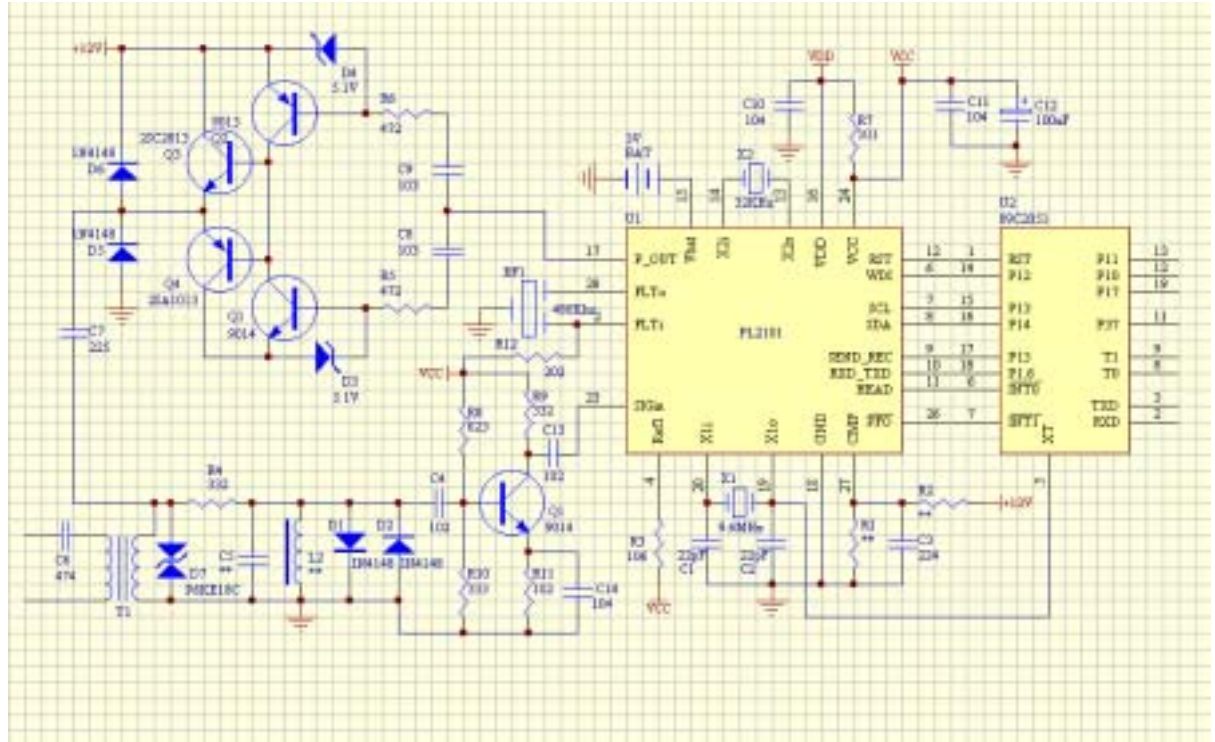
+12V
D4
5.1V
R6
472
2SC2813
Q2
9013
Q3
1N4148
D6
1N4148
D5
Q4
2SA1013
Q1
9014
D3
5.1V
R5
472
C9
103
C8
103
C7
225
VDD
VCC
C10
104
R7
301
C11
104
C12
100uF
3V
BAT
X2
32KHz
15
14
13
30
24
U1
U2
89C2051
17
P_OUT
VBat
X2i
X2o
VDD
VCC
RST
WDI
12
1
6
14
RST
P12
P11
P10
P17
13
12
19
BF1
455KHz
28
FLTo
2
FLTi
PL2101
SCL
SDA
7
8
15
16
P13
P14
P37
11
R12
202
VCC
SEND_REC
RSD_TXD
READ
9
10
11
17
18
6
P15
P16
INT0
T1
T0
9
8
R8
623
R9
332
C13
102
23
SIGin
Ext1
X1i
X1o
GND
CMP
PPO
26
7
INT1
XT
TXD
RXD
3
2
R4
332
C4
102
Q5
9014
4
20
X1
9.6MHz
19
18
27
R2
+12V
5
C6
474
T1
D7
P6KE18C
C5
**
L2
**
D1
1N4148
D2
1N4148
R10
103
R11
102
C14
104
R3
106
VCC
C1
22pF
C2
22pF
R1
**
C3
224